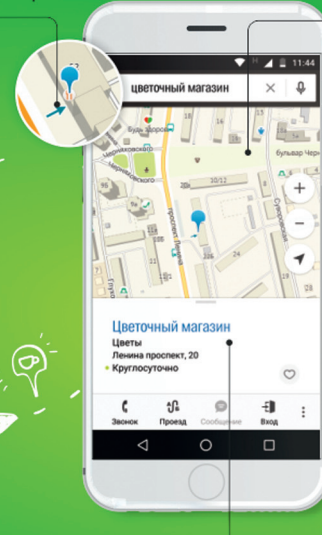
11:44

цветочный магазин

Будь здоров

бульвар Черн

Черняховского

Черняховского

проспект Ленина

Суворова

10/12

10

16

20

Цветочный магазин

Цветы

Ленина проспект, 20

Круглосуточно

Звонок

Проезд

Сообщение

Вход